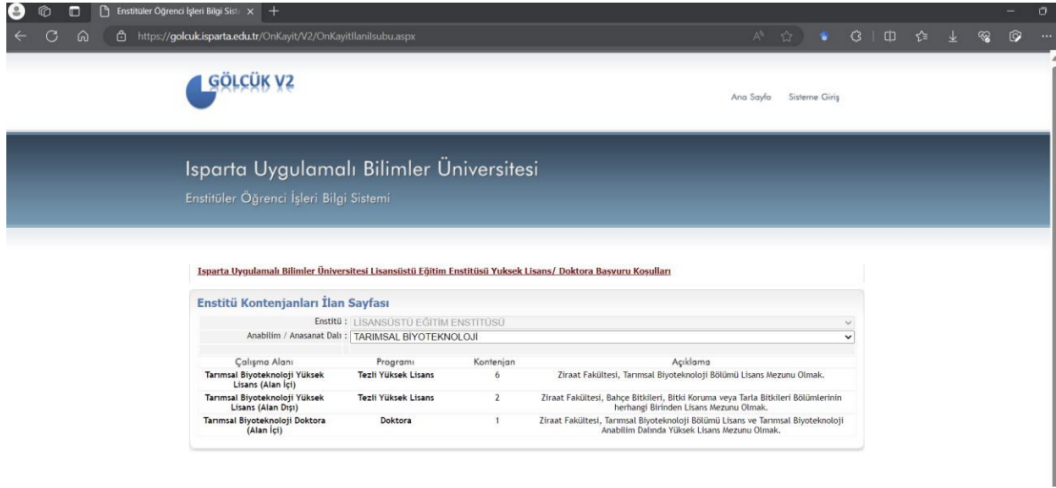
Enstitüler Öğrenci İşleri Bilgi Sist

https://golcuk.isparta.edu.tr/OnKayit/V2/OnKayitIlanIsubu.aspx

GÖLCÜK V2

Ana Sayfa Sisteme Giriş

Isparta Uygulamalı Bilimler Üniversitesi

Enstitüler Öğrenci İşleri Bilgi Sistemi

Isparta Uygulamalı Bilimler Üniversitesi Lisansüstü Eğitim Enstitüsü Yuksek Lisans/ Doktora Başvuru Koşulları

Enstitü Kontenjanları İlan Sayfası

Enstitü : LİSANSÜSTÜ EĞİTİM ENSTİTÜSÜ

Anabilim / Anasanat Dalı : TARIMSAL BİYOTEKNOLOJİ

| Çalışma Alanı | Programı | Kontenjan | Açıklama |
|---|---|---|---|
| Tarımsal Biyoteknoloji Yüksek Lisans (Alan İçi) | Tezli Yüksek Lisans | 6 | Ziraat Fakültesi, Tarımsal Biyoteknoloji Bölümü Lisans Mezunu Olmak. |
| Tarımsal Biyoteknoloji Yüksek Lisans (Alan Dışı) | Tezli Yüksek Lisans | 2 | Ziraat Fakültesi, Bahçe Bitkileri, Bitki Koruma veya Tarla Bitkileri Bölümlerinin herhangi Birinden Lisans Mezunu Olmak. |
| Tarımsal Biyoteknoloji Doktora (Alan İçi) | Doktora | 1 | Ziraat Fakültesi, Tarımsal Biyoteknoloji Bölümü Lisans ve Tarımsal Biyoteknoloji Anabilim Dalında Yüksek Lisans Mezunu Olmak. |